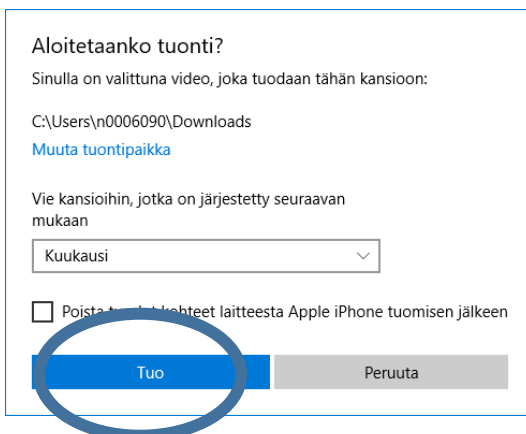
Aloitetaanko tuonti?

Sinulla on valittuna video, joka tuodaan tähän kansioon:

C:\Users\n0006090\Downloads

Muuta tuontipaikka

Vie kansioihin, jotka on järjestetty seuraavan mukaan

Kuukausi

Poista tu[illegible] kohteet laitteesta Apple iPhone tuomisen jälkeen

Tuo

Peruuta